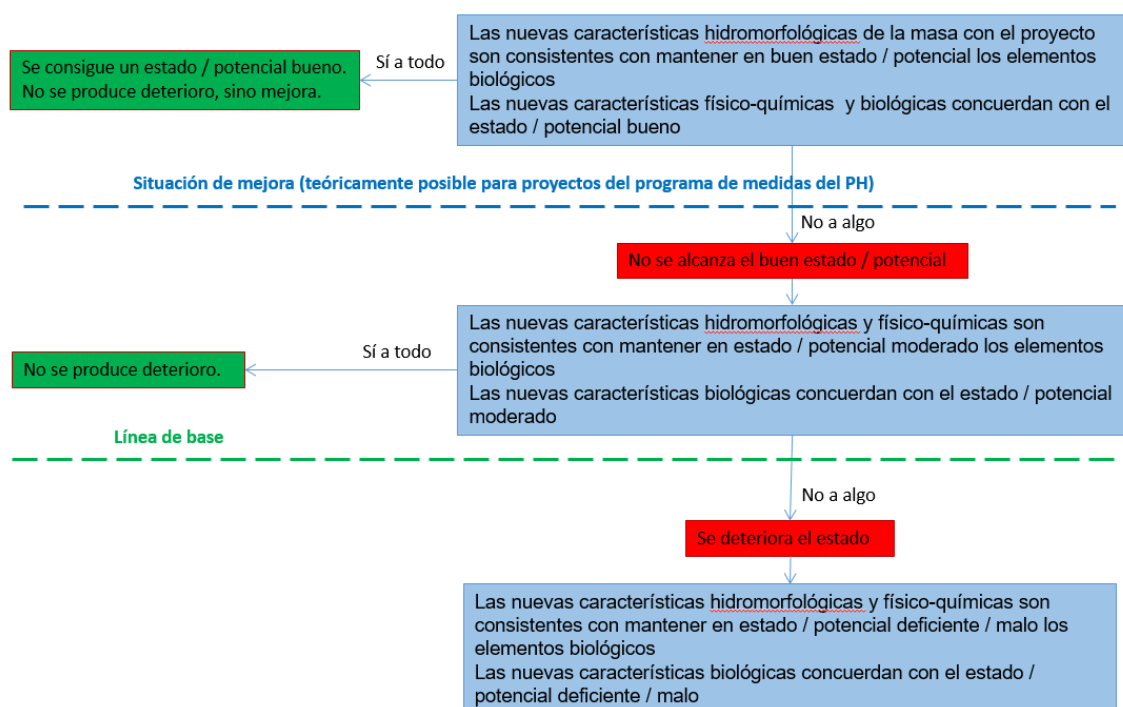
Las nuevas características hidromorfológicas de la masa con el proyecto son consistentes con mantener en buen estado / potencial los elementos biológicos
Las nuevas características físico-químicas y biológicas concuerdan con el estado / potencial bueno

Sí a todo

Se consigue un estado / potencial bueno.
No se produce deterioro, sino mejora.

Situación de mejora (teóricamente posible para proyectos del programa de medidas del PH)

No a algo

No se alcanza el buen estado / potencial

Las nuevas características hidromorfológicas y físico-químicas son consistentes con mantener en estado / potencial moderado los elementos biológicos
Las nuevas características biológicas concuerdan con el estado / potencial moderado

Sí a todo

No se produce deterioro.

Línea de base

No a algo

Se deteriora el estado

Las nuevas características hidromorfológicas y físico-químicas son consistentes con mantener en estado / potencial deficiente / malo los elementos biológicos
Las nuevas características biológicas concuerdan con el estado / potencial deficiente / malo